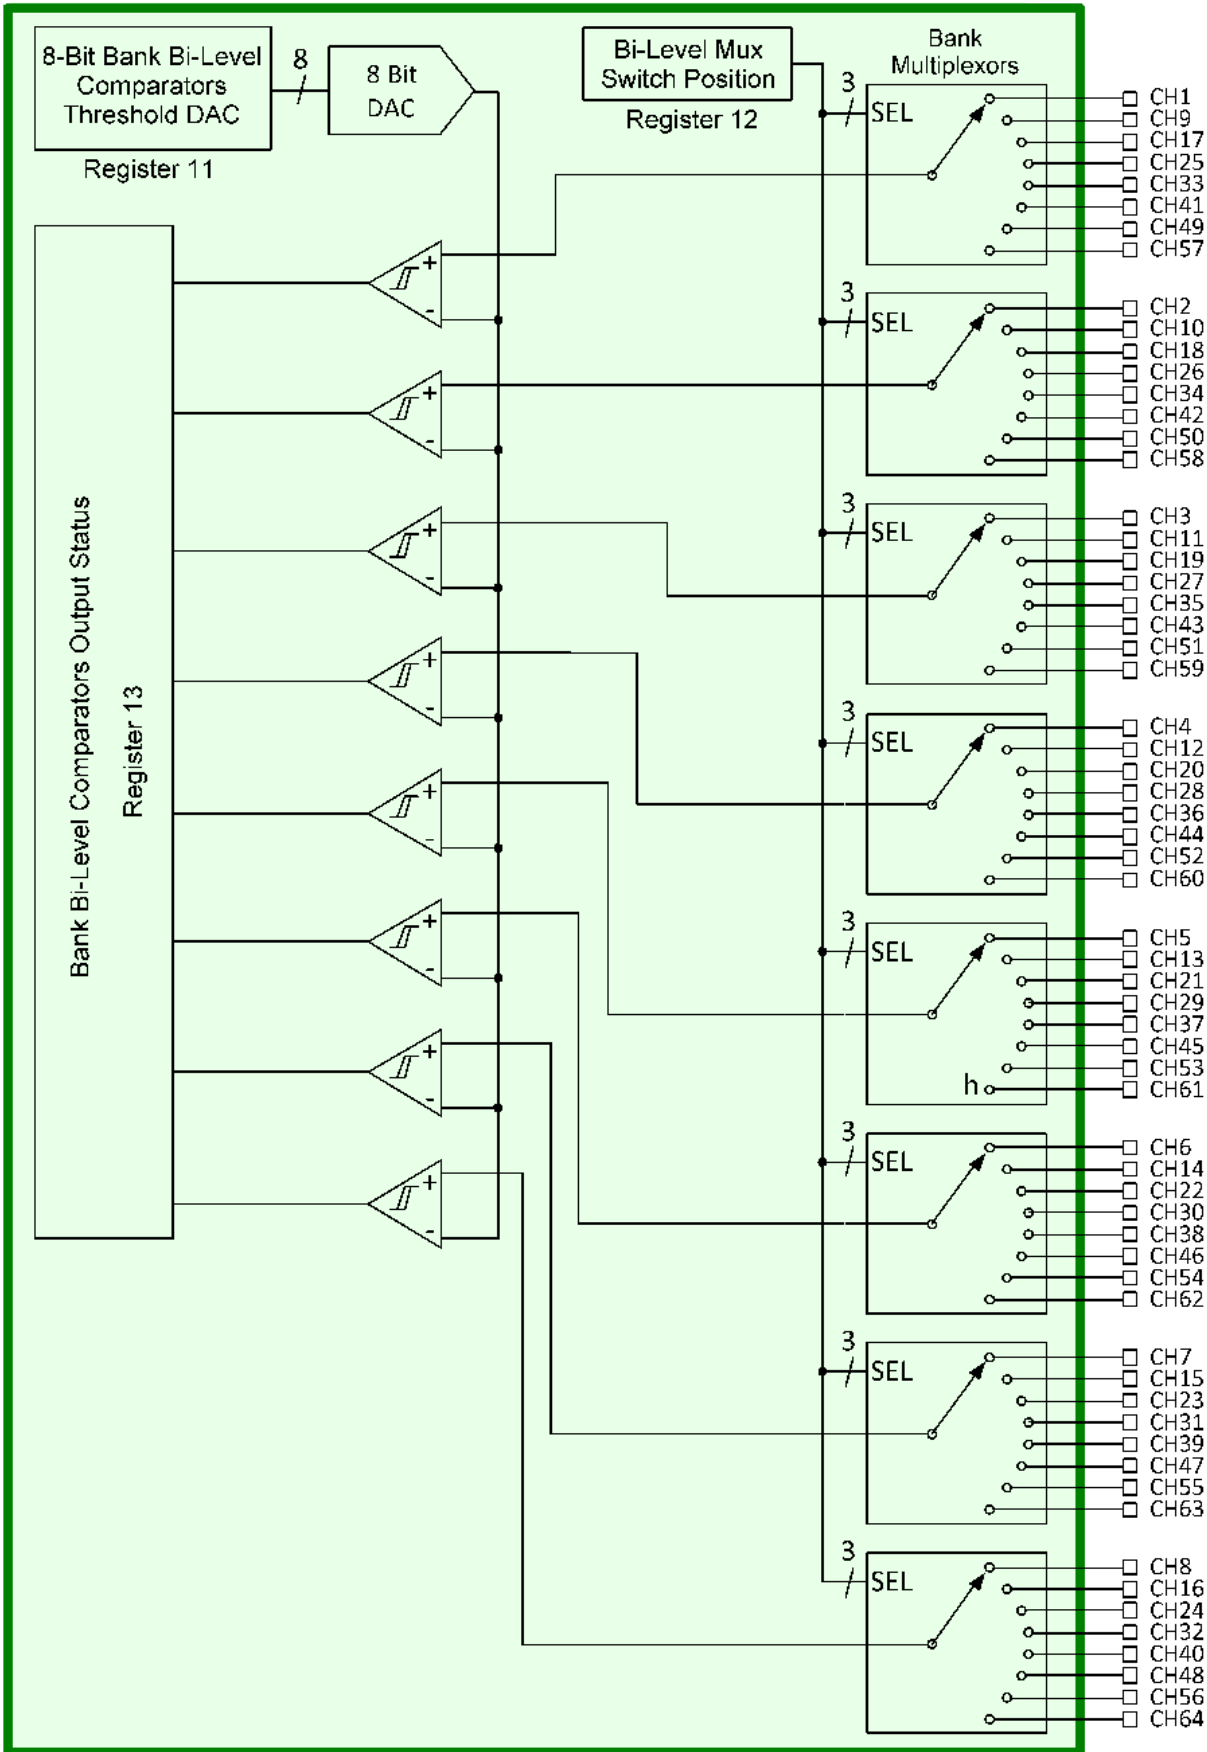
8-Bit Bank Bi-Level Comparators Threshold DAC

Register 11

8

8 Bit DAC

Bi-Level Mux Switch Position

Register 12

Bank Multiplexors

Bank Bi-Level Comparators Output Status

Register 13

3 SEL
CH1
CH9
CH17
CH25
CH33
CH41
CH49
CH57

3 SEL
CH2
CH10
CH18
CH26
CH34
CH42
CH50
CH58

3 SEL
CH3
CH11
CH19
CH27
CH35
CH43
CH51
CH59

3 SEL
CH4
CH12
CH20
CH28
CH36
CH44
CH52
CH60

3 SEL
CH5
CH13
CH21
CH29
CH37
CH45
CH53
h
CH61

3 SEL
CH6
CH14
CH22
CH30
CH38
CH46
CH54
CH62

3 SEL
CH7
CH15
CH23
CH31
CH39
CH47
CH55
CH63

3 SEL
CH8
CH16
CH24
CH32
CH40
CH48
CH56
CH64

+ -
+ -
+ -
+ -
+ -
+ -
+ -
+ -